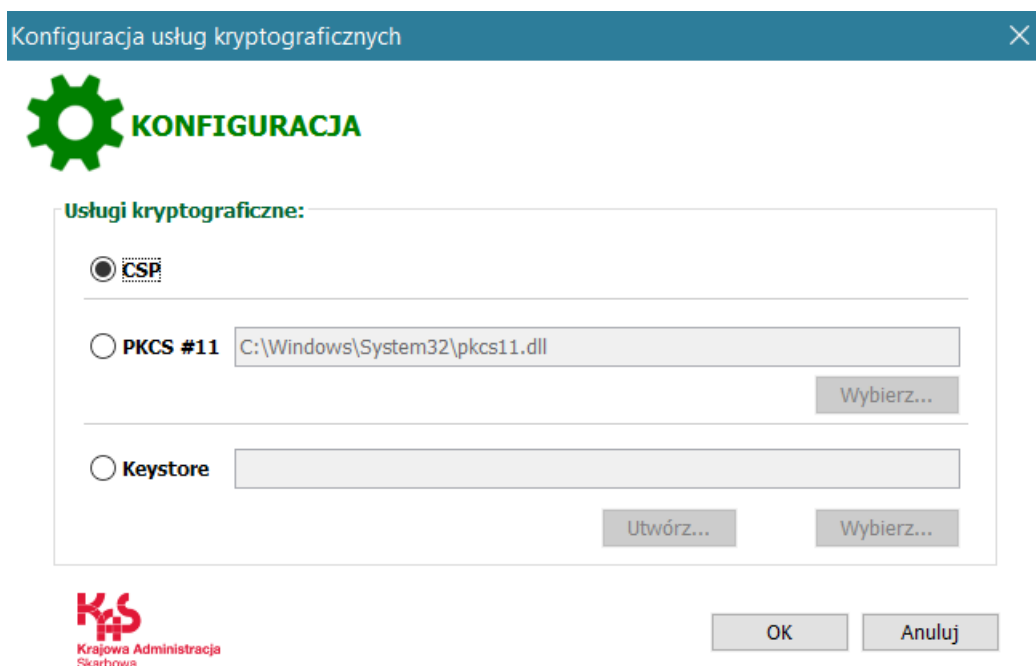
Konfiguracja usług kryptograficznych

KONFIGURACJA

Usługi kryptograficzne:

CSP

PKCS #11 C:\Windows\System32\pkcs11.dll

Wybierz...

Keystore

Utwórz... Wybierz...

KAS
Krajowa Administracja Skarbowa

OK Anuluj